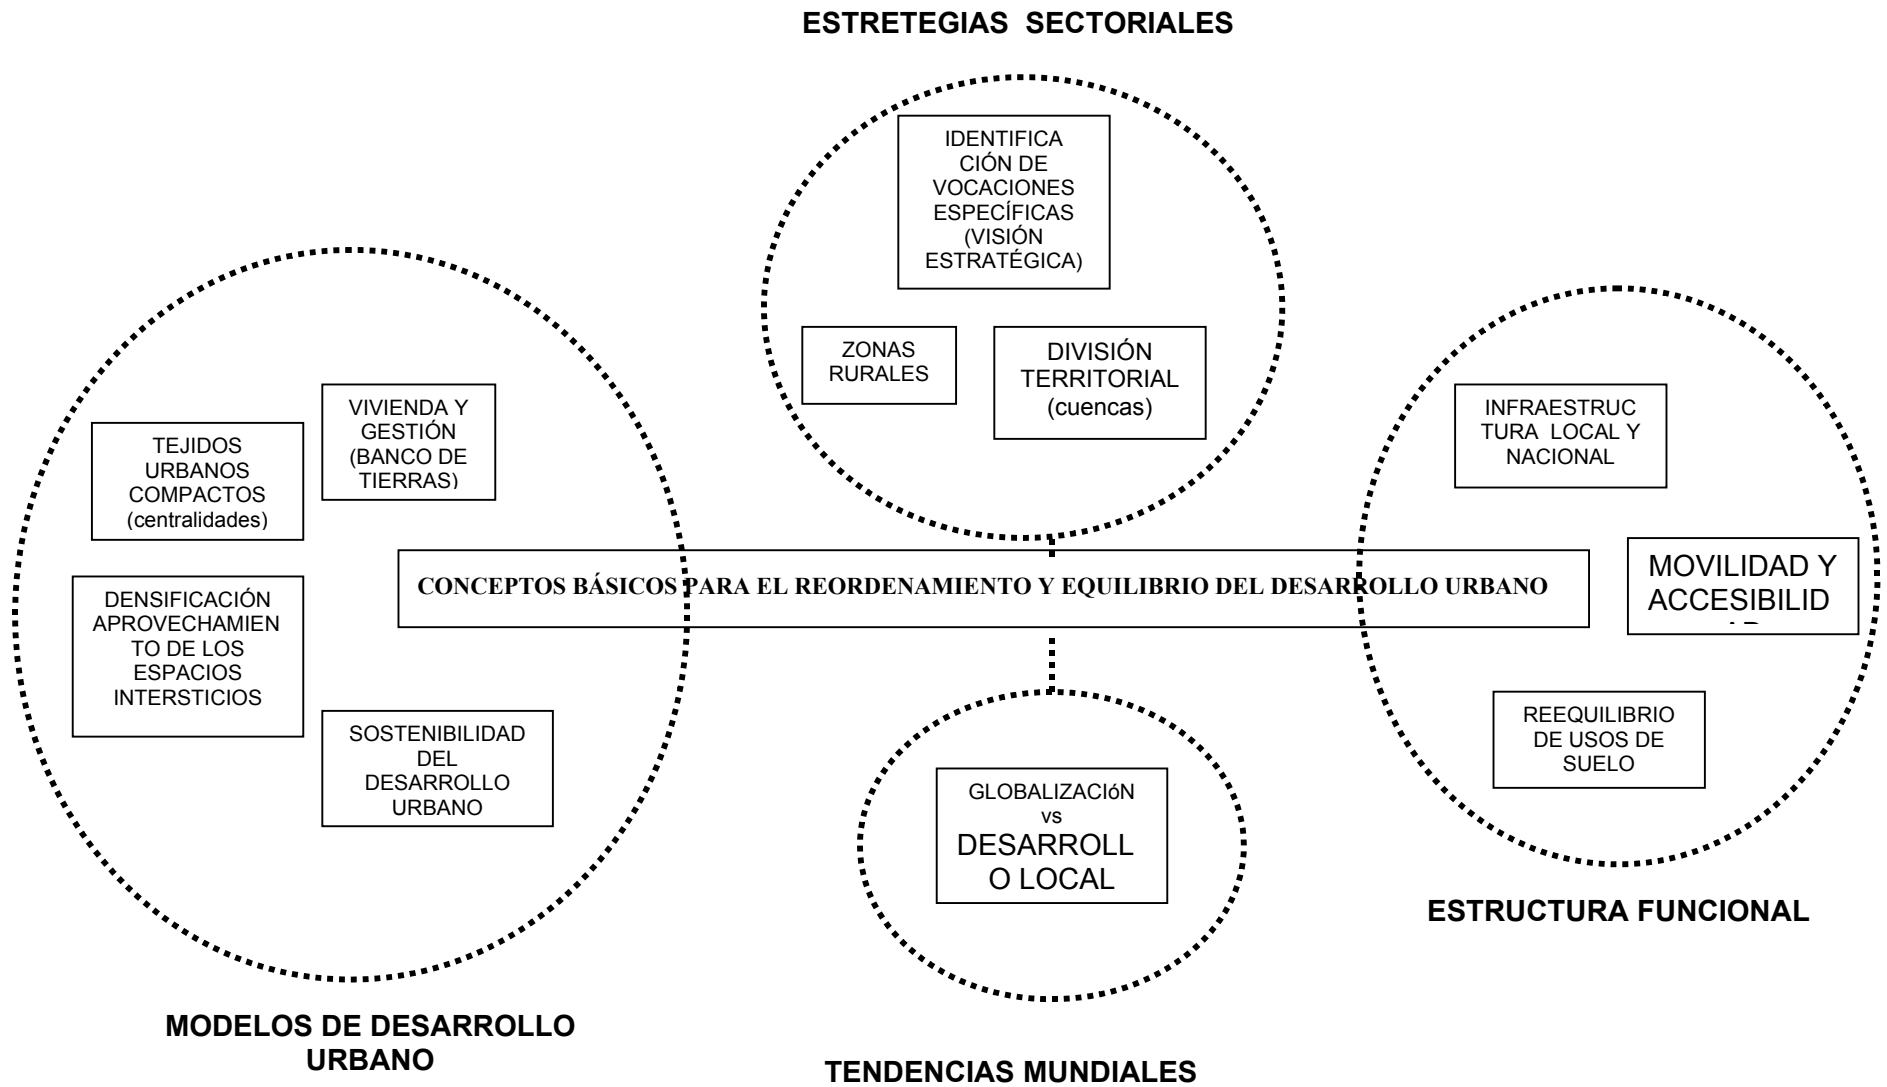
ESTRETEGIAS SECTORIALES

IDENTIFICACIÓN DE VOCACIONES ESPECÍFICAS (VISIÓN ESTRATÉGICA)

ZONAS RURALES

DIVISIÓN TERRITORIAL (cuencas)

VIVIENDA Y GESTIÓN (BANCO DE TIERRAS)

TEJIDOS URBANOS COMPACTOS (centralidades)

INFRAESTRUCTURA LOCAL Y NACIONAL

CONCEPTOS BÁSICOS PARA EL REORDENAMIENTO Y EQUILIBRIO DEL DESARROLLO URBANO

MOVILIDAD Y ACCESIBILID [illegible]

DENSIFICACIÓN APROVECHAMIENTO DE LOS ESPACIOS INTERSTICIOS

SOSTENIBILIDAD DEL DESARROLLO URBANO

REEQUILIBRIO DE USOS DE SUELO

GLOBALIZACIóN vs DESARROLLO LOCAL

ESTRUCTURA FUNCIONAL

MODELOS DE DESARROLLO URBANO

TENDENCIAS MUNDIALES